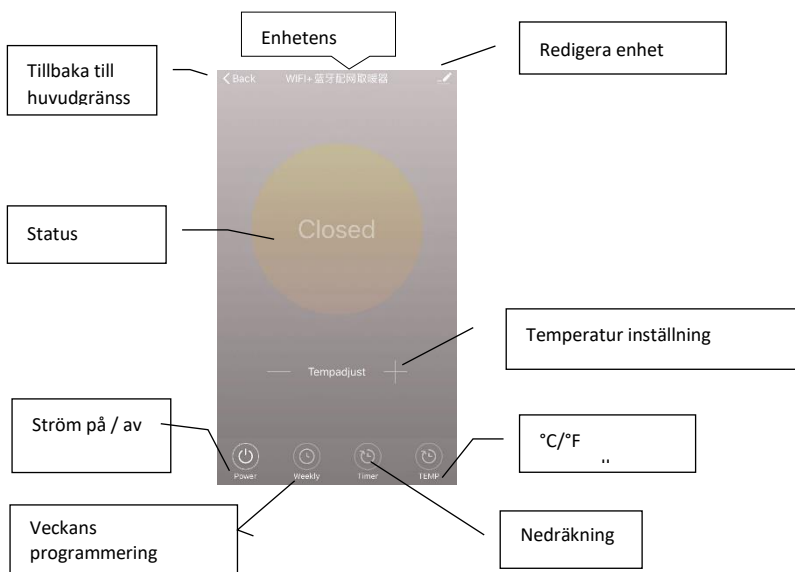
Enhetens

Tillbaka till huvudgränss

< Back

WIFI+蓝牙配网取暖器

Redigera enhet

Status

Closed

Temperatur inställning

—

Tempadjust

+

Ström på / av

°C/°F

Power

Weekly

Timer

TEMP

Veckans programmering

Nedräkning